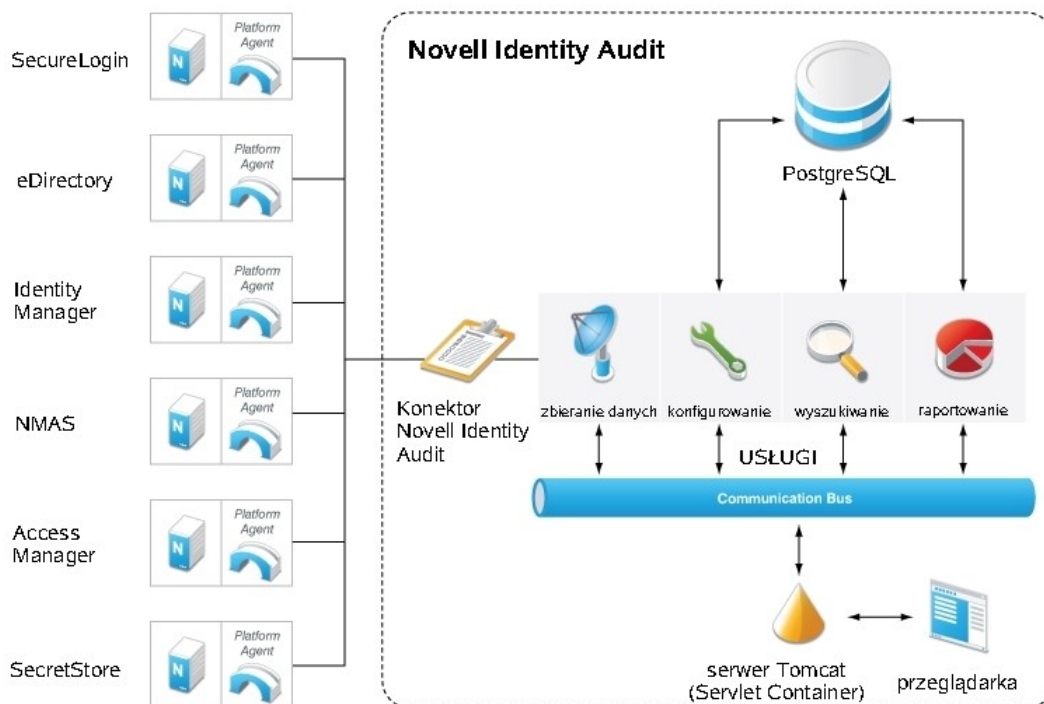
SecureLogin

Platform Agent

eDirectory

Platform Agent

Identity Manager

Platform Agent

NMAS

Platform Agent

Access Manager

Platform Agent

SecretStore

Platform Agent

Novell Identity Audit

PostgreSQL

Konektor Novell Identity Audit

zbieranie danych

konfigurowanie

wyszukiwanie

raportowanie

USŁUGI

Communication Bus

serwer Tomcat (Servlet Container)

przeglądarka